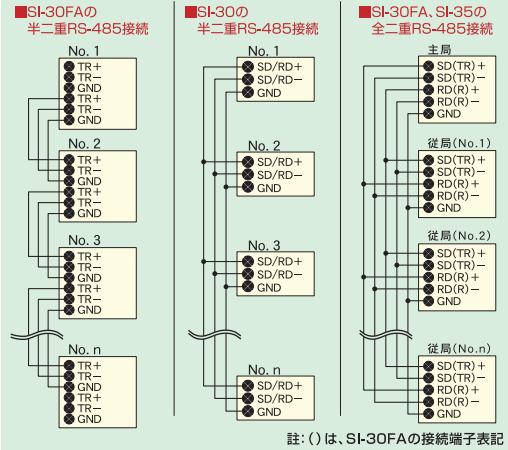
■SI-30FAの半二重RS-485接続

No. 1
TR+
TR−
GND
TR+
TR−
GND

No. 2
TR+
TR−
GND
TR+
TR−
GND

No. 3
TR+
TR−
GND
TR+
TR−
GND

No. n
TR+
TR−
GND
TR+
TR−
GND

■SI-30の半二重RS-485接続

No. 1
SD/RD+
SD/RD−
GND

No. 2
SD/RD+
SD/RD−
GND

No. 3
SD/RD+
SD/RD−
GND

No. n
SD/RD+
SD/RD−
GND

■SI-30FA、SI-35の全二重RS-485接続

主局
SD(TR)+
SD(TR)−
RD(R)+
RD(R)−
GND

従局(No.1)
SD(TR)+
SD(TR)−
RD(R)+
RD(R)−
GND

従局(No.2)
SD(TR)+
SD(TR)−
RD(R)+
RD(R)−
GND

従局(No.n)
SD(TR)+
SD(TR)−
RD(R)+
RD(R)−
GND

註:( )は、SI-30FAの接続端子表記